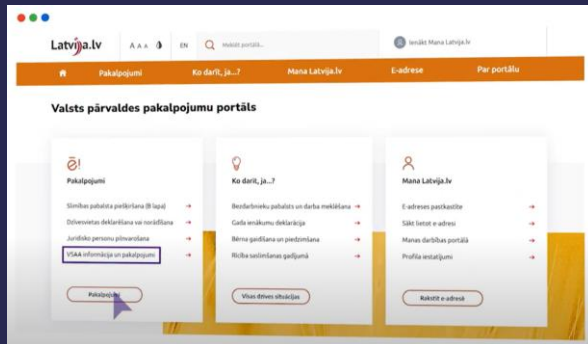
Latvija.lv

A A A

EN

Meklēt portālā...

Ienākt Mana Latvija.lv

Pakalpojumi

Ko darīt, ja...?

Mana Latvija.lv

E-adrese

Par portālu

Valsts pārvaldes pakalpojumu portāls

ē!

Pakalpojumi

Slimības pabalsta pieškiršana (B lapa)

Dzīvesvietas deklarēšana vai norādīšana

Juridisko personu pilnvarošana

VSAA informācija un pakalpojumi

Pakalpojumi

Ko darīt, ja...?

Bezdarbnieku pabalsts un darba meklēšana

Gada ienākumu deklarācija

Bērna gaidīšana un piedzimšana

Rīcība saslimšanas gadījumā

Visas dzīves situācijas

Mana Latvija.lv

E-adreses pastkastīte

Sākt lietot e-adresi

Manas darbības portālā

Profila iestatījumi

Rakstīt e-adresē